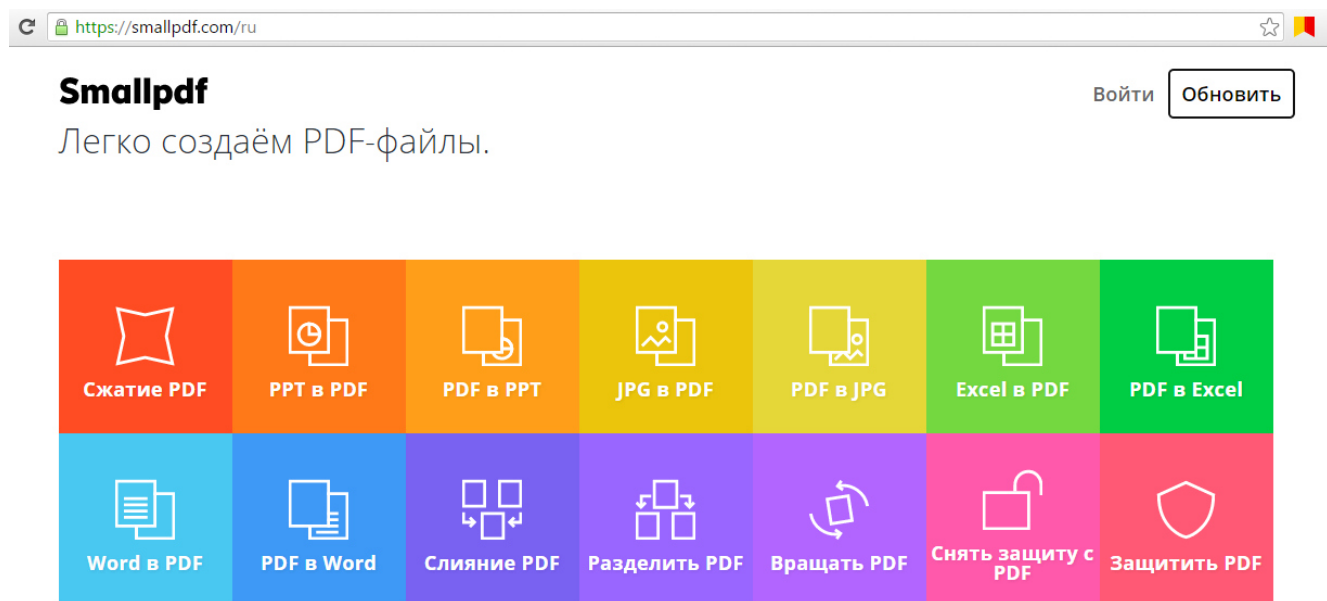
https://smallpdf.com/ru

Smallpdf

Войти Обновить

Легко создаём PDF-файлы.

Сжатие PDF
PPT в PDF
PDF в PPT
JPG в PDF
PDF в JPG
Excel в PDF
PDF в Excel
Word в PDF
PDF в Word
Слияние PDF
Разделить PDF
Вращать PDF
Снять защиту с PDF
Защитить PDF